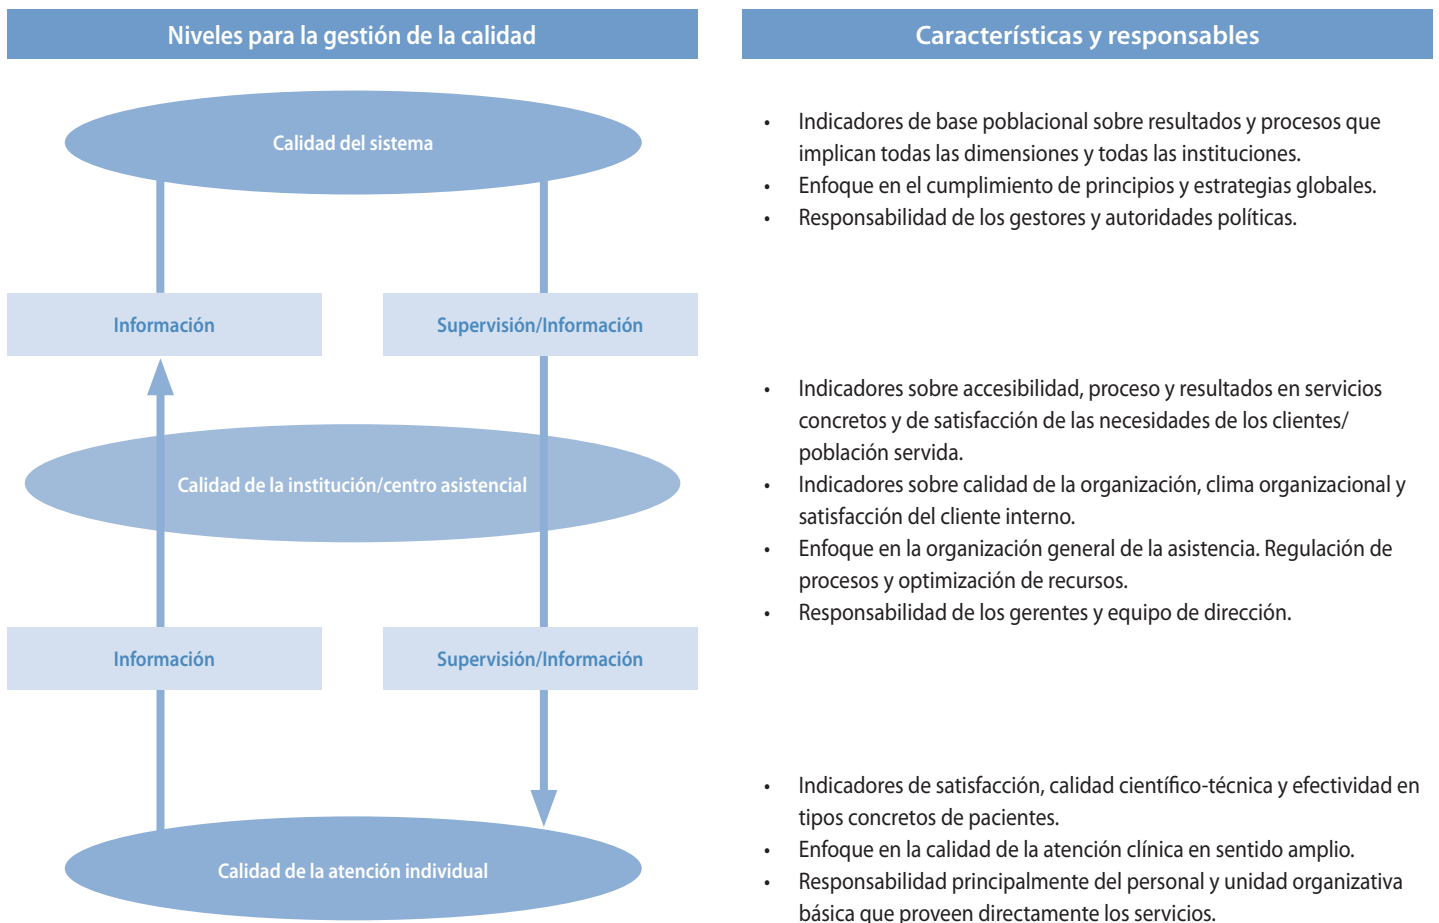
Niveles para la gestión de la calidad

Calidad del sistema

Información

Supervisión/Información

Calidad de la institución/centro asistencial

Información

Supervisión/Información

Calidad de la atención individual

Características y responsables

• Indicadores de base poblacional sobre resultados y procesos que implican todas las dimensiones y todas las instituciones.
• Enfoque en el cumplimiento de principios y estrategias globales.
• Responsabilidad de los gestores y autoridades políticas.

• Indicadores sobre accesibilidad, proceso y resultados en servicios concretos y de satisfacción de las necesidades de los clientes/población servida.
• Indicadores sobre calidad de la organización, clima organizacional y satisfacción del cliente interno.
• Enfoque en la organización general de la asistencia. Regulación de procesos y optimización de recursos.
• Responsabilidad de los gerentes y equipo de dirección.

• Indicadores de satisfacción, calidad científico-técnica y efectividad en tipos concretos de pacientes.
• Enfoque en la calidad de la atención clínica en sentido amplio.
• Responsabilidad principalmente del personal y unidad organizativa básica que proveen directamente los servicios.